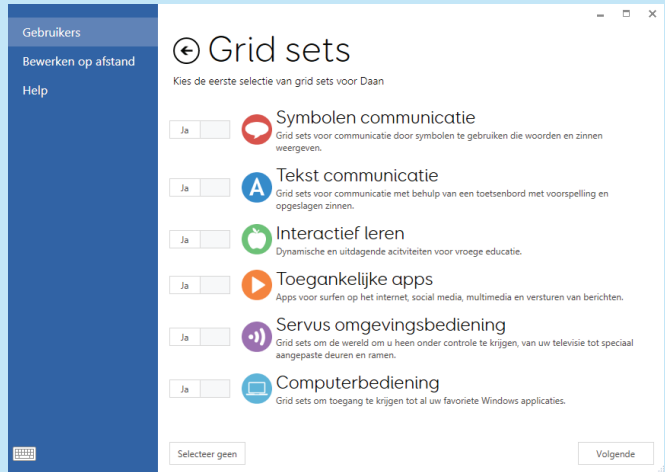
Gebruikers
Bewerken op afstand
Help

Grid sets

Kies de eerste selectie van grid sets voor Daan

Ja
Symbolen communicatie
Grid sets voor communicatie door symbolen te gebruiken die woorden en zinnen weergeven.

Ja
Tekst communicatie
Grid sets voor communicatie met behulp van een toetsenbord met voorspelling en opgeslagen zinnen.

Ja
Interactief leren
Dynamische en uitdagende acitviteiten voor vroege educatie.

Ja
Toegankelijke apps
Apps voor surfen op het internet, social media, multimedia en versturen van berichten.

Ja
Servus omgevingsbediening
Grid sets om de wereld om u heen onder controle te krijgen, van uw televisie tot speciaal aangepaste deuren en ramen.

Ja
Computerbediening
Grid sets om toegang te krijgen tot al uw favoriete Windows applicaties.

Selecteer geen
Volgende